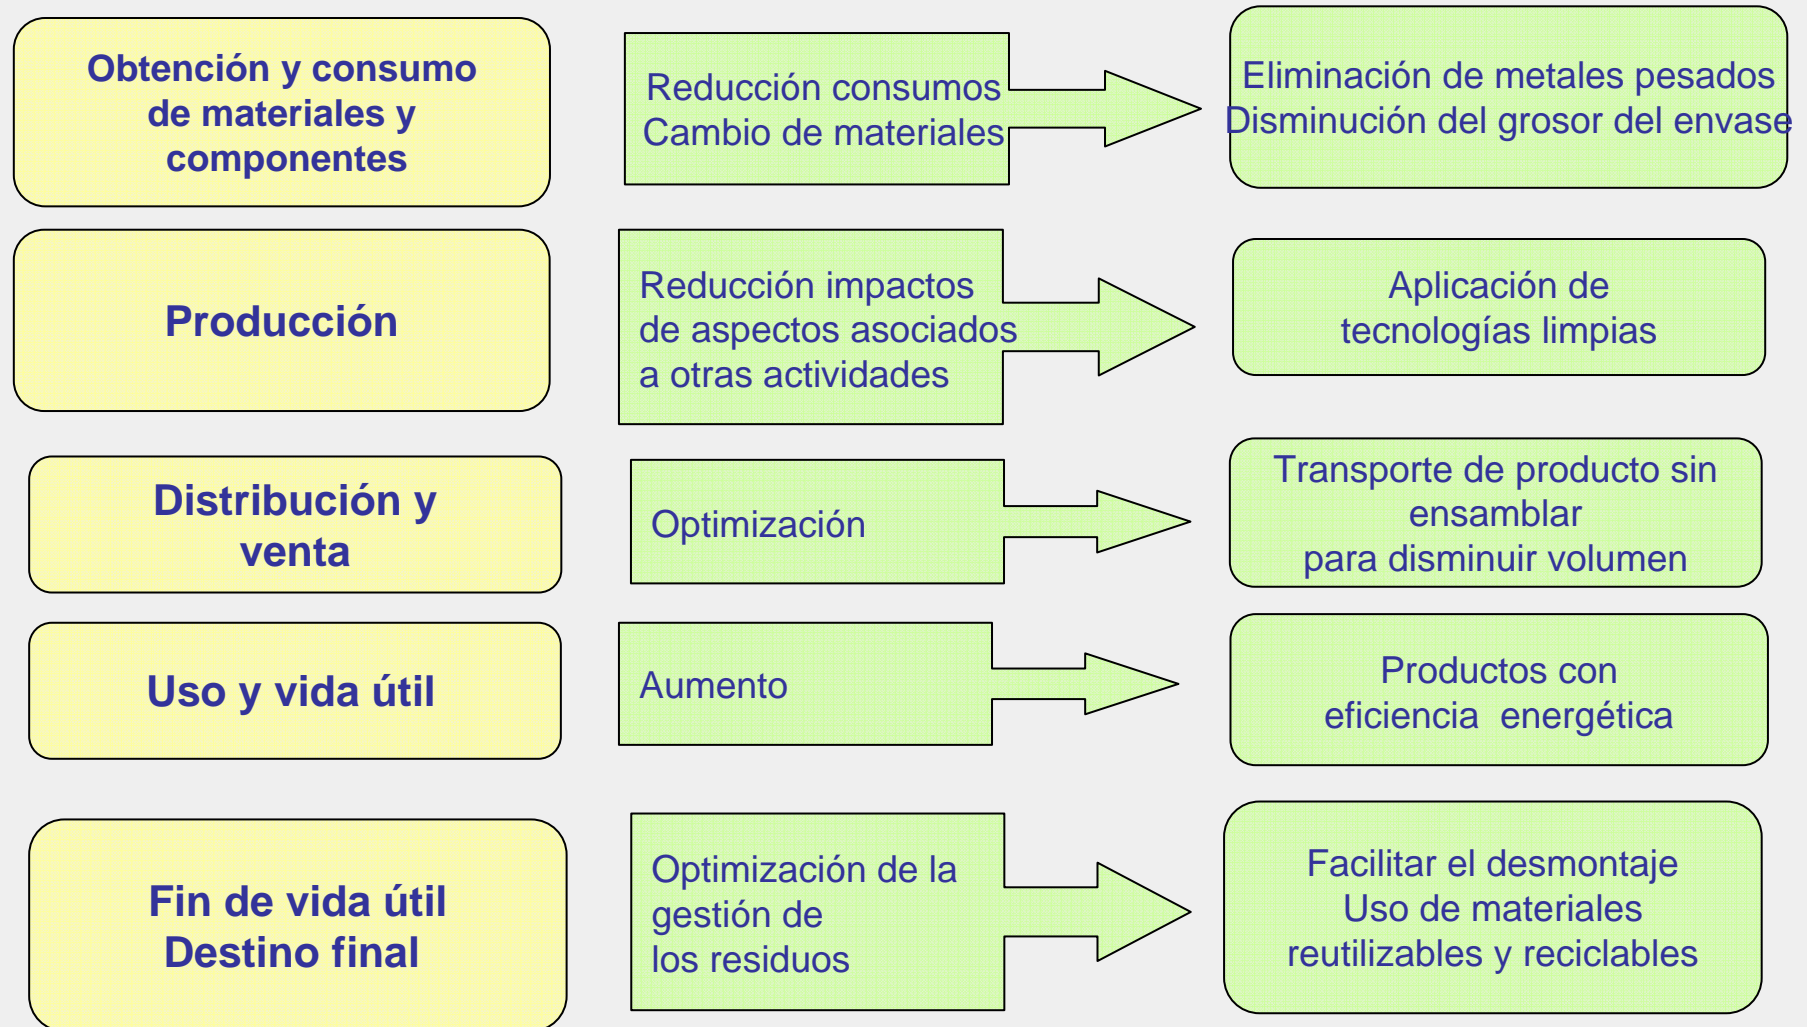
Obtención y consumo de materiales y componentes

Reducción consumos
Cambio de materiales

Eliminación de metales pesados
Disminución del grosor del envase

Producción

Reducción impactos de aspectos asociados a otras actividades

Aplicación de tecnologías limpias

Distribución y venta

Optimización

Transporte de producto sin ensamblar para disminuir volumen

Uso y vida útil

Aumento

Productos con eficiencia energética

Fin de vida útil
Destino final

Optimización de la gestión de los residuos

Facilitar el desmontaje
Uso de materiales reutilizables y reciclables